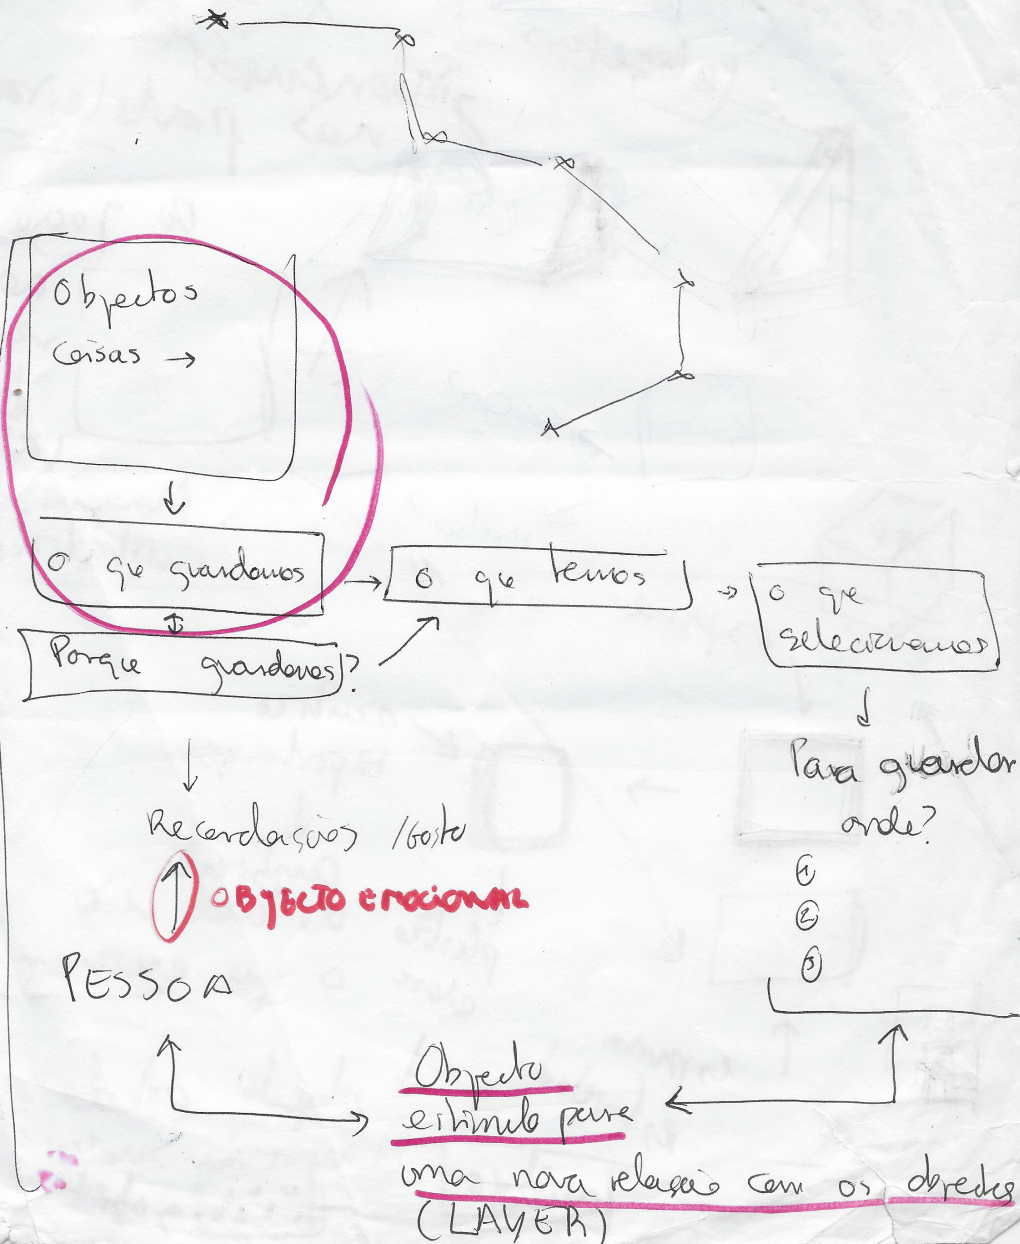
Objectos
Coisas →

O que guardamos

Porque guardamos?

O que temos

O que seleccionamos

Para guardar onde?

①
②
③

Recordações / Gosto

OBJECTO EMOCIONAL

PESSOA

Objecto
estimulo para
uma nova relação com os objectos
(LAYER)